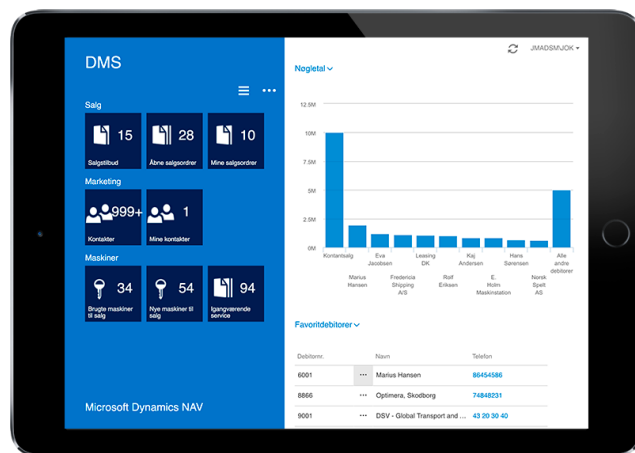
DMS

Salg

15 Salgstilbud

28 Åbne salgsordrer

10 Mine salgsordrer

Marketing

999+ Kontakter

1 Mine kontakter

Maskiner

34 Brugte maskiner til salg

54 Nye maskiner til salg

94 Igangværende service

Microsoft Dynamics NAV

JMADSMJOK

Nøgletal

12.5M
10M
7.5M
5M
2.5M
0M

Kontantsalg
Marius Hansen
Eva Jacobsen
Fredericia Shipping A/S
Leasing DK
Rolf Eriksen
Kaj Andersen
E. Holm Maskinstation
Hans Sørensen
Norsk Spelt AS
Alle andre debitorer

Favoritdebitorer

| Debitornr. | | Navn | Telefon |
|---|---|---|---|
| 6001 | ··· | Marius Hansen | 86454586 |
| 8866 | ··· | Optimera, Skodborg | 74848231 |
| 9001 | ··· | DSV - Global Transport and ... | 43 20 30 40 |